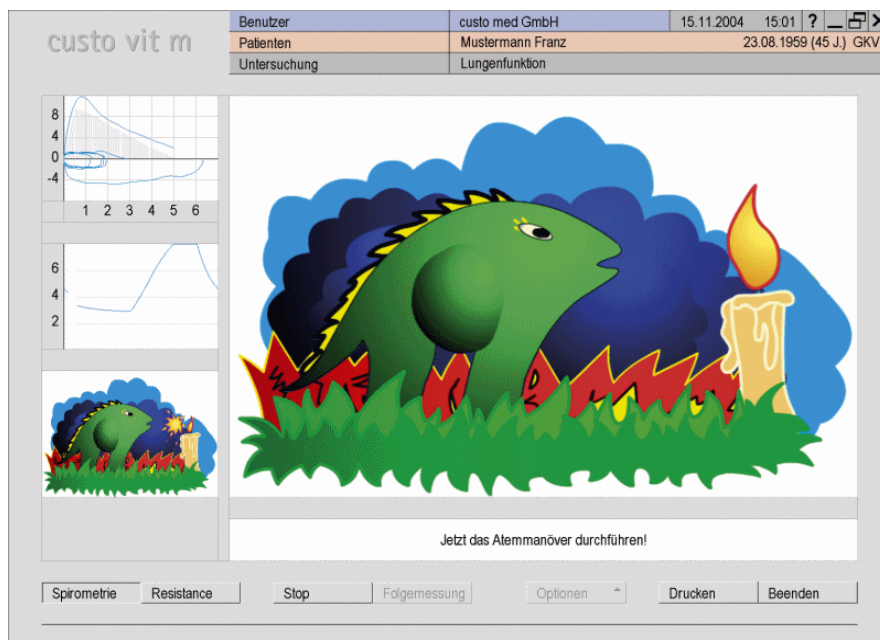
custo vit m

| Benutzer | custo med GmbH | 15.11.2004 15:01 |
|---|---|---|
| Patienten | Mustermann Franz | 23.08.1959 (45 J.) GKV |
| Untersuchung | Lungenfunktion | |

8
4
0
-4
1 2 3 4 5 6

6
4
2

Jetzt das Atemmanöver durchführen!

Spirometrie Resistance Stop Folgemessung Optionen Drucken Beenden